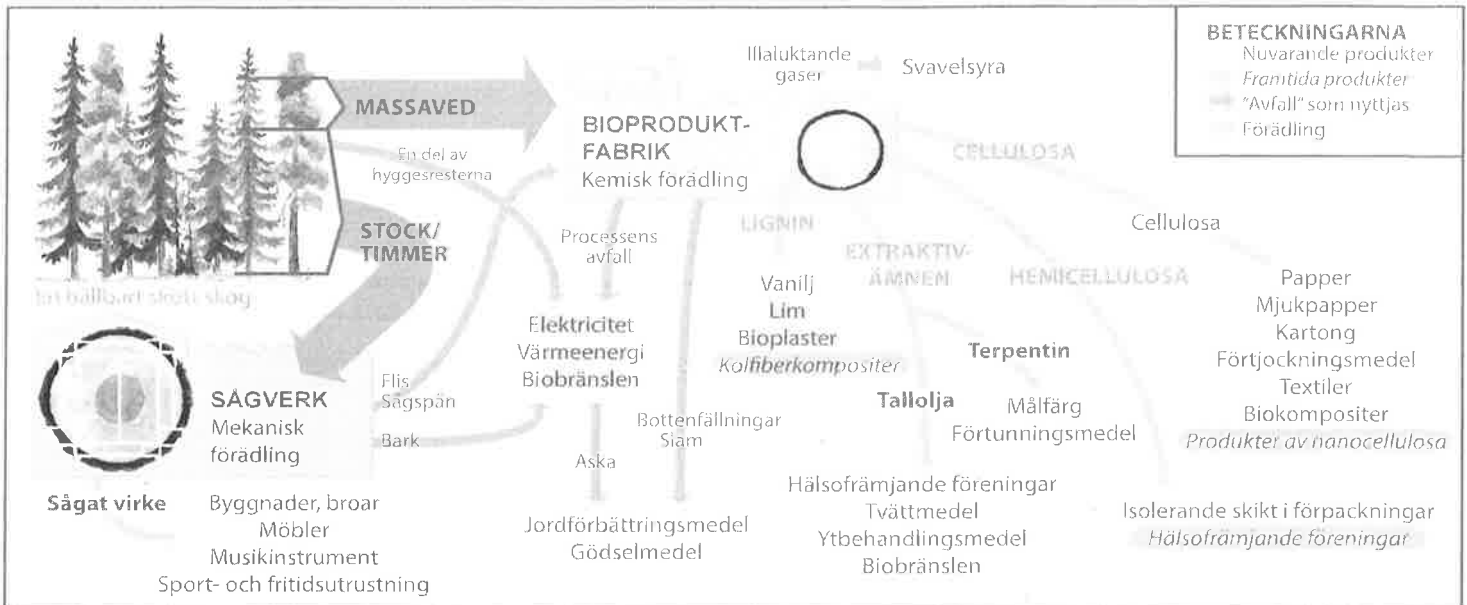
BETECKNINGARNA
Nuvarande produkter
Framtida produkter
"Avfall" som nyttjas
Förädling

Illaluktande gaser
Svavelsyra

MASSAVED

En del av hyggesresterna

STOCK/ TIMMER

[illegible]

BIOPRODUKT-FABRIK
Kemisk förädling

CELLULOSA

Processens avfall

LIGNIN

EXTRAKTIV-ÄMNEN

HEMICELLULOSA

Cellulosa

Vanilj
Lim
Bioplaster
Kolfiberkompositer

Terpentin

Tallolja

Målfärg
Förtunningsmedel

Papper
Mjukpapper
Kartong
Förtjockningsmedel
Textiler
Biokompositer
Produkter av nanocellulosa

Elektricitet
Värmeenergi
Biobränslen

SÅGVERK
Mekanisk förädling

Flis
Sågspån

Bark

Bottenfällningar
Slam

Aska

Sågat virke

Byggnader, broar
Möbler
Musikinstrument
Sport- och fritidsutrustning

Jordförbättringsmedel
Gödselmedel

Hälsofrämjande föreningar
Tvättmedel
Ytbehandlingsmedel
Biobränslen

Isolerande skikt i förpackningar
Hälsofrämjande föreningar